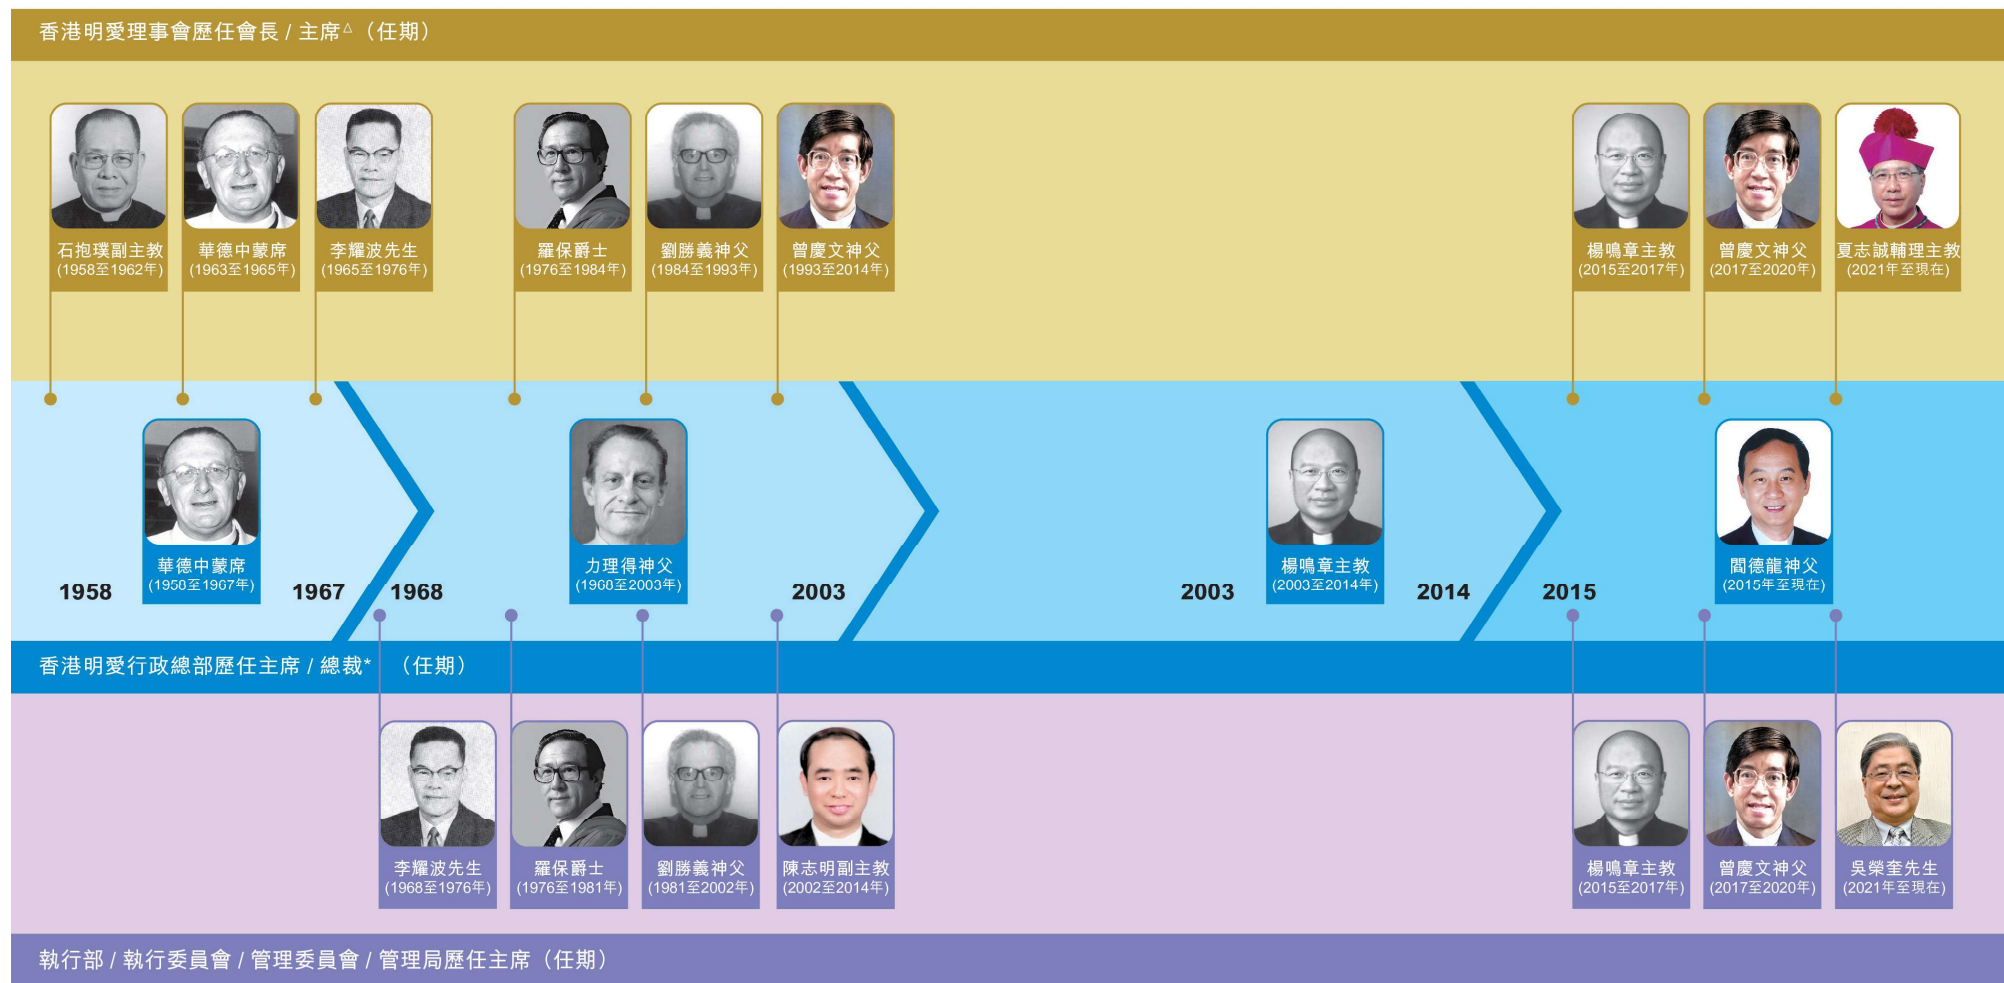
香港明愛理事會歷任會長 / 主席$^{\triangle}$（任期）

石抱璞副主教 (1958至1962年)

華德中蒙席 (1963至1965年)

李耀波先生 (1965至1976年)

羅保爵士 (1976至1984年)

劉勝義神父 (1984至1993年)

曾慶文神父 (1993至2014年)

楊鳴章主教 (2015至2017年)

曾慶文神父 (2017至2020年)

夏志誠輔理主教 (2021年至現在)

華德中蒙席 (1950至1967年)

1958

1967

1968

力理得神父 (1960至2003年)

2003

2003

楊鳴章主教 (2003至2014年)

2014

2015

閻德龍神父 (2015年至現在)

香港明愛行政總部歷任主席 / 總裁*（任期）

李耀波先生 (1968至1976年)

羅保爵士 (1976至1981年)

劉勝義神父 (1981至2002年)

陳志明副主教 (2002至2014年)

楊鳴章主教 (2015至2017年)

曾慶文神父 (2017至2020年)

吳榮奎先生 (2021年至現在)

執行部 / 執行委員會 / 管理委員會 / 管理局歷任主席（任期）